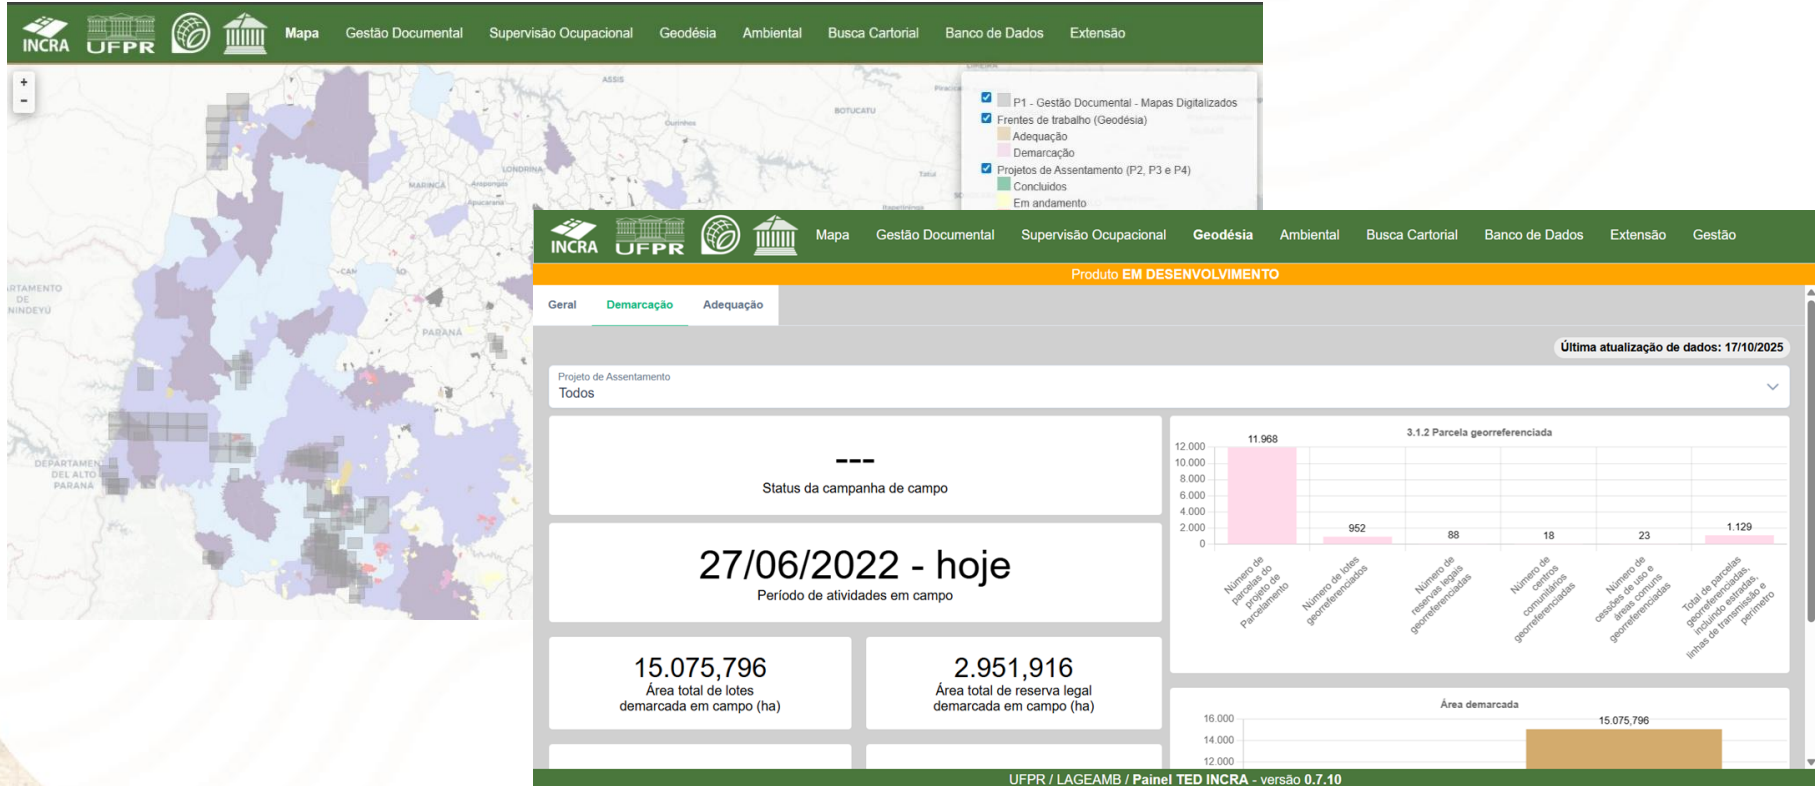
INCRA UFPR Mapa Gestão Documental Supervisão Ocupacional Geodésia Ambiental Busca Cartorial Banco de Dados Extensão

+
-

ASSIS
BOTUCATU
Ourinhos
LONDRINA
MARINGÁ
Arapongas
Apucarana
Tatuí
CAS
PARANÁ
ARTAMENTO DE NINDEYÚ
DEPARTAMENTO DEL ALTO PARANÁ

P1 - Gestão Documental - Mapas Digitalizados
Frentes de trabalho (Geodésia)
Adequação
Demarcação
Projetos de Assentamento (P2, P3 e P4)
Concluídos
Em andamento

INCRA UFPR Mapa Gestão Documental Supervisão Ocupacional Geodésia Ambiental Busca Cartorial Banco de Dados Extensão Gestão

Produto EM DESENVOLVIMENTO

Geral Demarcação Adequação

Última atualização de dados: 17/10/2025

Projeto de Assentamento
Todos

---
Status da campanha de campo

27/06/2022 - hoje
Período de atividades em campo

15.075,796
Área total de lotes demarcada em campo (ha)

2.951,916
Área total de reserva legal demarcada em campo (ha)

3.1.2 Parcela georreferenciada
12.000
10.000
8.000
6.000
4.000
2.000
0
11.968
952
88
18
23
1.129
Número de parcelas do projeto de Parcelamento
Número de lotes georreferenciados
Número de reservas legais georreferenciadas
Número de centros comunitários georreferenciados
Número de cessões de uso e áreas comuns georreferenciadas
Total de parcelas georreferenciadas, incluindo estradas, linhas de transmissão e perímetro

Área demarcada
16.000
14.000
12.000
15.075,796

UFPR / LAGEAMB / Painel TED INCRA - versão 0.7.10